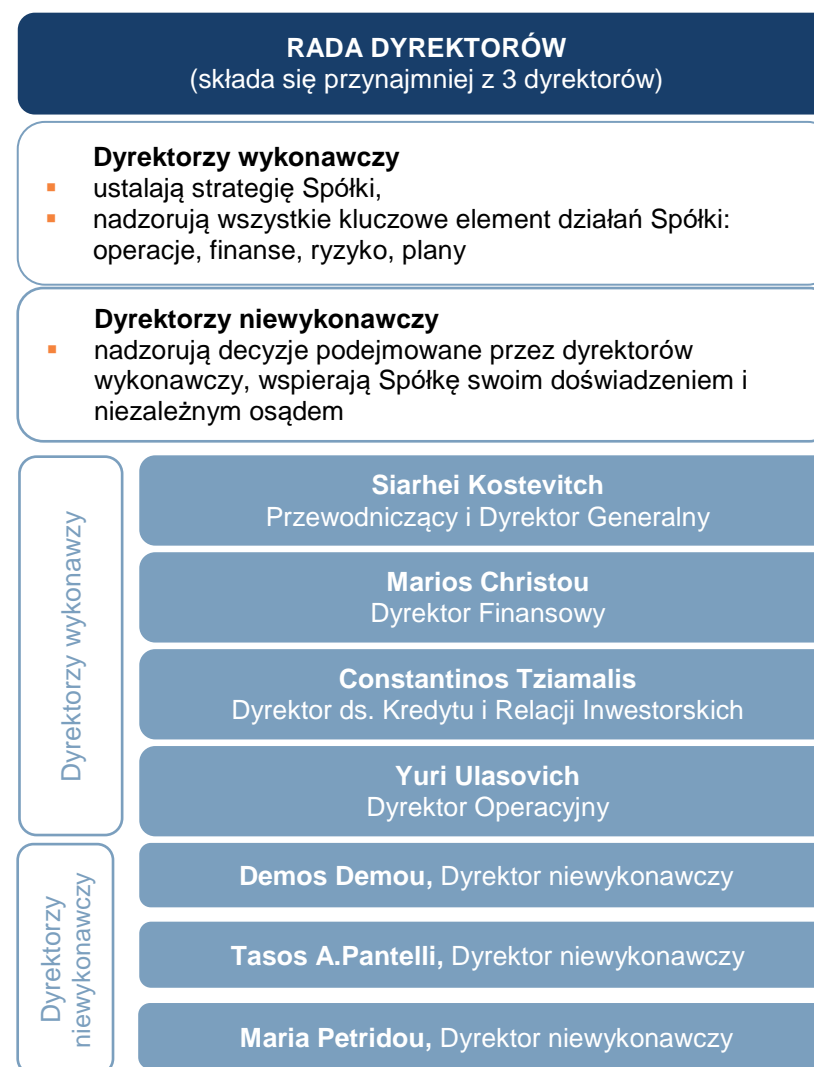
**RADA DYREKTORÓW**
(składa się przynajmniej z 3 dyrektorów)

**Dyrektorzy wykonawczy**
- ustalają strategię Spółki,
- nadzorują wszystkie kluczowe element działań Spółki: operacje, finanse, ryzyko, plany

**Dyrektorzy niewykonawczy**
- nadzorują decyzje podejmowane przez dyrektorów wykonawczy, wspierają Spółkę swoim doświadzeniem i niezależnym osądem

Dyrektorzy wykonawzy

**Siarhei Kostevitch**
Przewodniczący i Dyrektor Generalny

**Marios Christou**
Dyrektor Finansowy

**Constantinos Tziamalis**
Dyrektor ds. Kredytu i Relacji Inwestorskich

**Yuri Ulasovich**
Dyrektor Operacyjny

Dyrektorzy niewykonawczy

**Demos Demou,** Dyrektor niewykonawczy

**Tasos A.Pantelli,** Dyrektor niewykonawczy

**Maria Petridou,** Dyrektor niewykonawczy